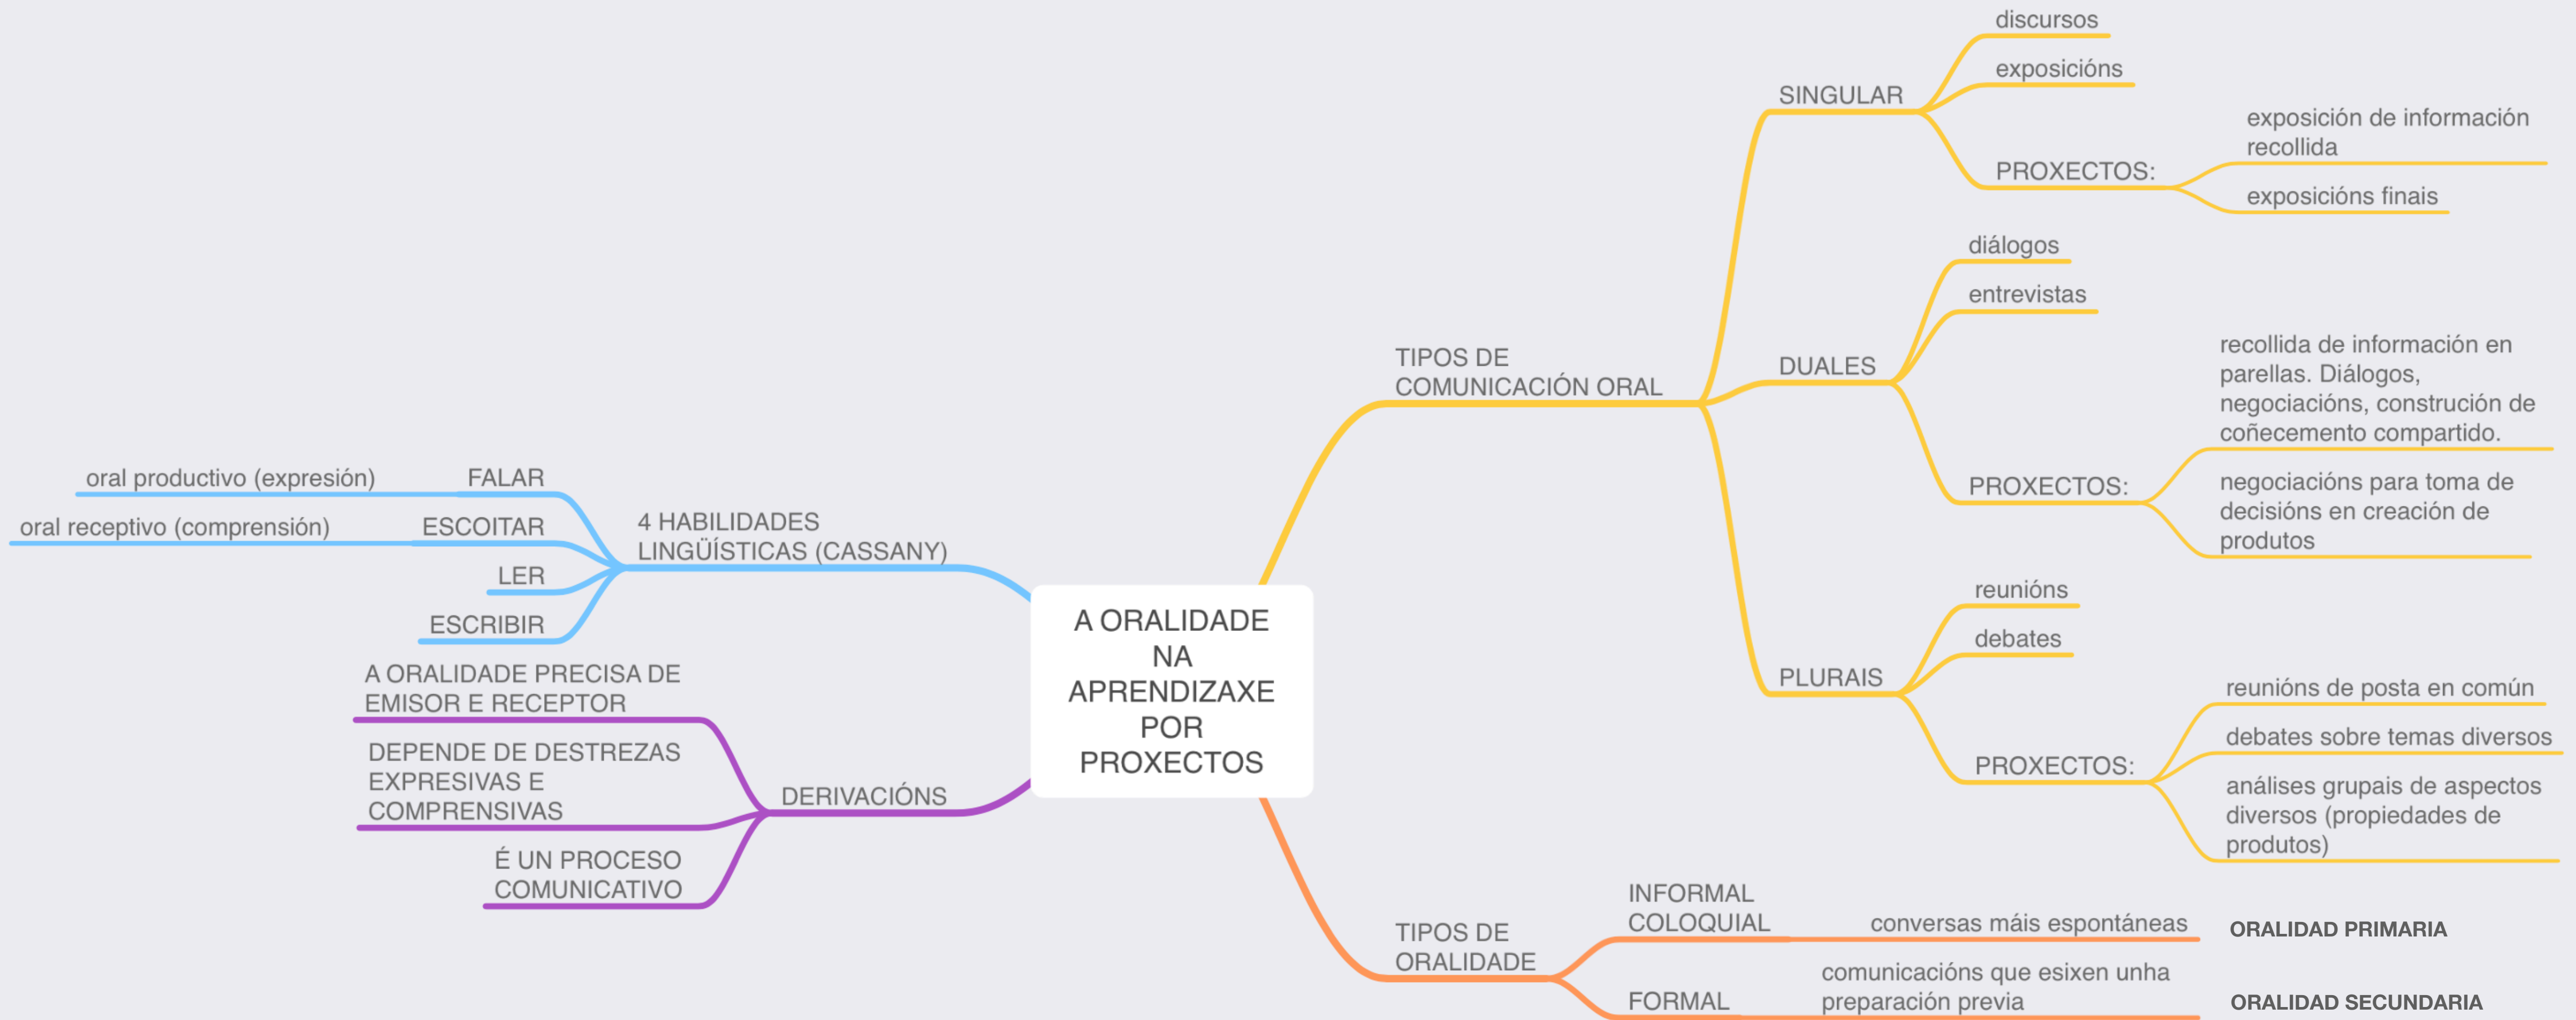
A ORALIDADE NA APRENDIZAXE POR PROXECTOS

TIPOS DE COMUNICACIÓN ORAL

SINGULAR
discursos
exposicións
PROXECTOS:
exposición de información recollida
exposicións finais

DUALES
diálogos
entrevistas
PROXECTOS:
recollida de información en parellas. Diálogos, negociacións, construción de coñecemento compartido.
negociacións para toma de decisións en creación de produtos

PLURAIS
reunións
debates
PROXECTOS:
reunións de posta en común
debates sobre temas diversos
análises grupais de aspectos diversos (propiedades de produtos)

TIPOS DE ORALIDADE
INFORMAL COLOQUIAL
conversas máis espontáneas
ORALIDAD PRIMARIA
FORMAL
comunicacións que esixen unha preparación previa
ORALIDAD SECUNDARIA

4 HABILIDADES LINGÜÍSTICAS (CASSANY)
FALAR
oral productivo (expresión)
ESCOITAR
oral receptivo (comprensión)
LER
ESCRIBIR

DERIVACIÓNS
A ORALIDADE PRECISA DE EMISOR E RECEPTOR
DEPENDE DE DESTREZAS EXPRESIVAS E COMPRENSIVAS
É UN PROCESO COMUNICATIVO